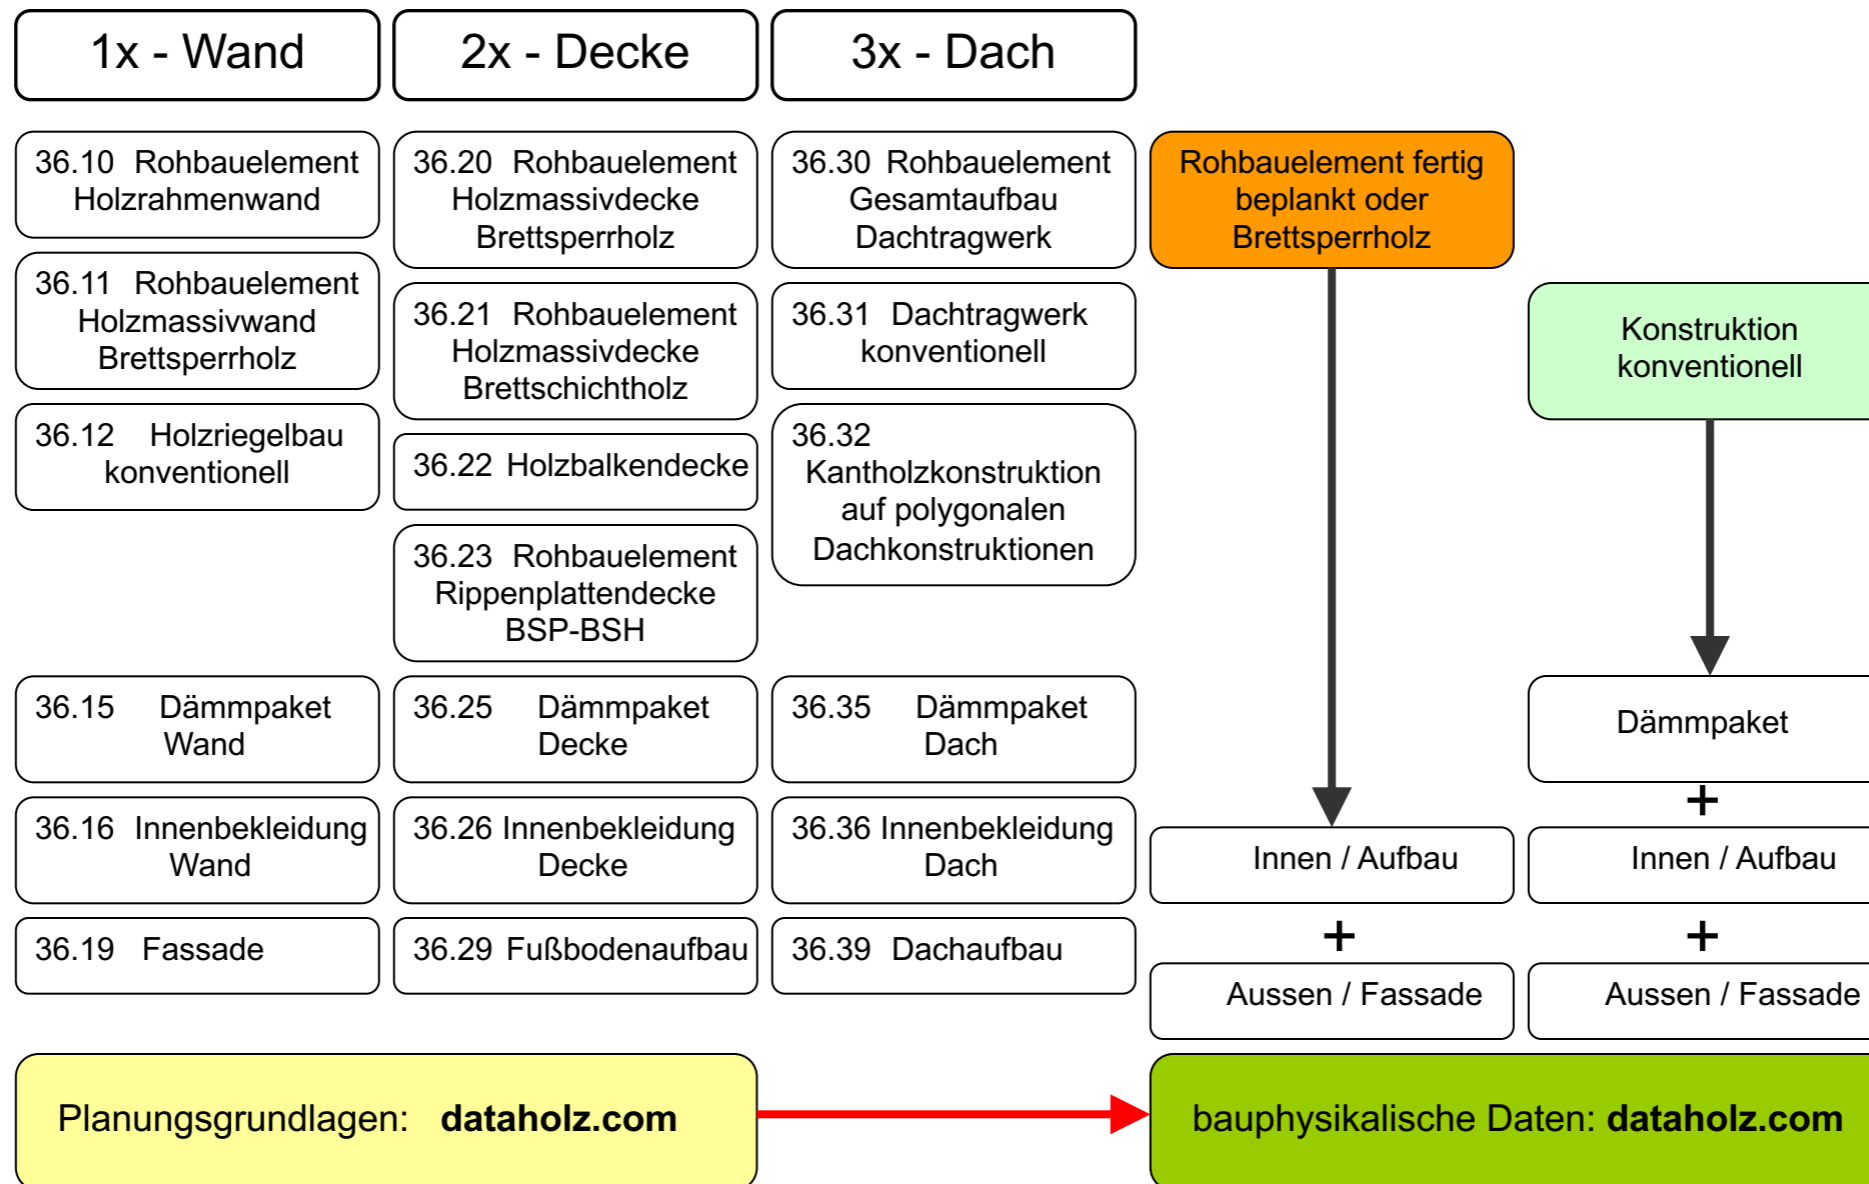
1x - Wand

2x - Decke

3x - Dach

36.10 Rohbauelement Holzrahmenwand

36.11 Rohbauelement Holzmassivwand Brettsperrholz

36.12 Holzriegelbau konventionell

36.20 Rohbauelement Holzmassivdecke Brettsperrholz

36.21 Rohbauelement Holzmassivdecke Brettschichtholz

36.22 Holzbalkendecke

36.23 Rohbauelement Rippenplattendecke BSP-BSH

36.30 Rohbauelement Gesamtaufbau Dachtragwerk

36.31 Dachtragwerk konventionell

36.32 Kantholzkonstruktion auf polygonalen Dachkonstruktionen

Rohbauelement fertig beplankt oder Brettsperrholz

Konstruktion konventionell

36.15 Dämmpaket Wand

36.25 Dämmpaket Decke

36.35 Dämmpaket Dach

Dämmpaket

+

36.16 Innenbekleidung Wand

36.26 Innenbekleidung Decke

36.36 Innenbekleidung Dach

Innen / Aufbau

Innen / Aufbau

+

+

36.19 Fassade

36.29 Fußbodenaufbau

36.39 Dachaufbau

Aussen / Fassade

Aussen / Fassade

Planungsgrundlagen: **dataholz.com**

bauphysikalische Daten: **dataholz.com**